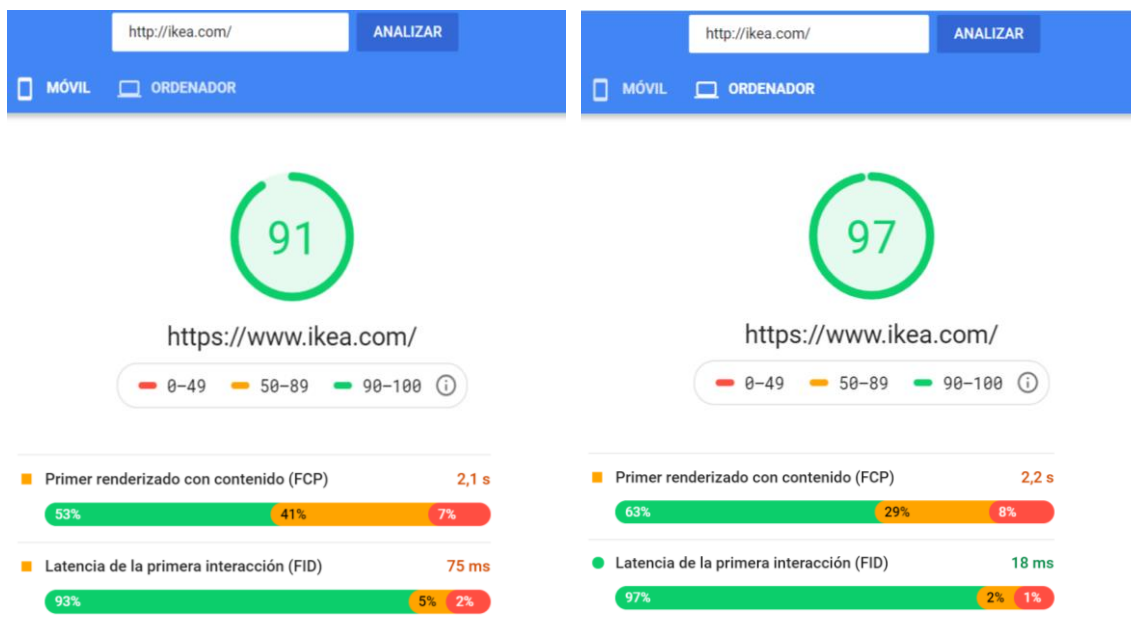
http://ikea.com/ ANALIZAR

MÓVIL ORDENADOR

91

https://www.ikea.com/

0-49 50-89 90-100

Primer renderizado con contenido (FCP) 2,1 s

53% 41% 7%

Latencia de la primera interacción (FID) 75 ms

93% 5% 2%

http://ikea.com/ ANALIZAR

MÓVIL ORDENADOR

97

https://www.ikea.com/

0-49 50-89 90-100

Primer renderizado con contenido (FCP) 2,2 s

63% 29% 8%

Latencia de la primera interacción (FID) 18 ms

97% 2% 1%